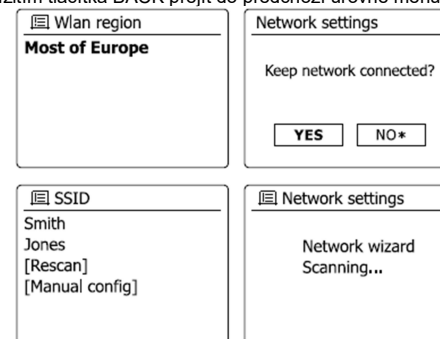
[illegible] tlačítka BACK projít do předchozí úrovně menu

Wlan region
Most of Europe

Network settings
Keep network connected?
YES
NO*

SSID
Smith
Jones
[Rescan]
[Manual config]

Network settings
Network wizard
Scanning...